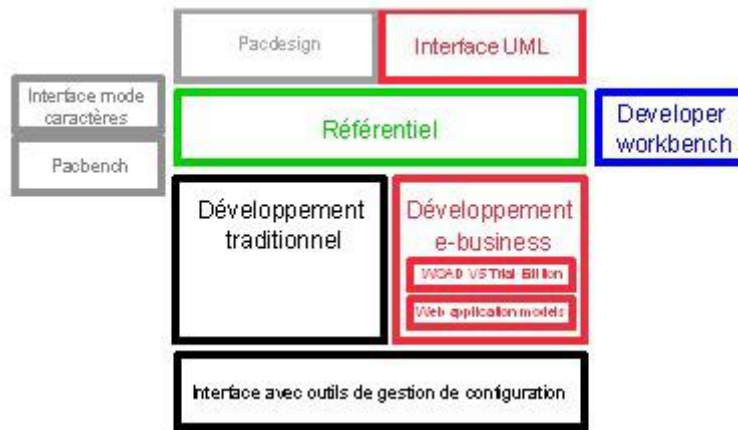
Pacdesign

Interface UML

Interface mode caractères

Pacbench

Référentiel

Developer workbench

Développement traditionnel

Développement e-business

WCAD VSTrial Edition

Web application models

Interface avec outils de gestion de configuration